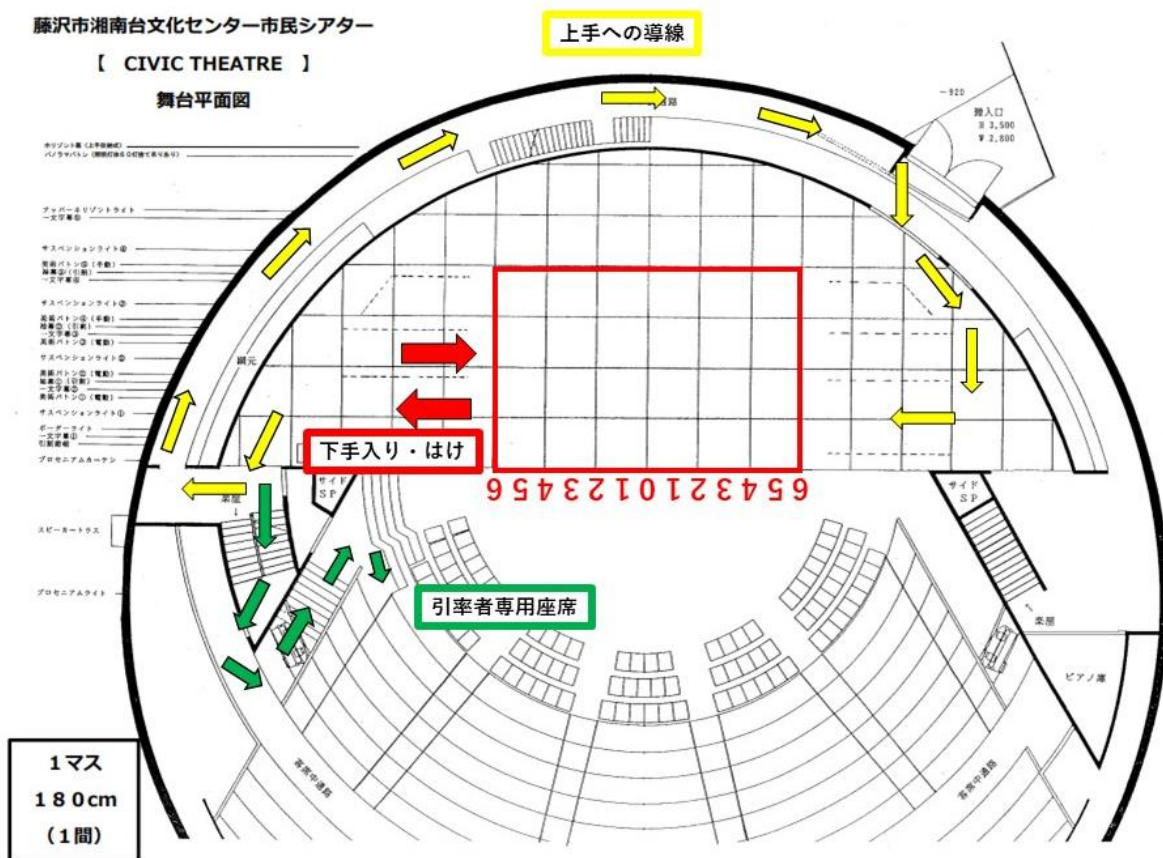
藤沢市湘南台文化センター市民シアター

【 CIVIC THEATRE 】

舞台平面図

上手への導線

ホリゾント幕（上手収納式）
パノラマバトン

アッパーホリゾントライト
一文字幕①

サスペンションライト④

美術バトン④（手動）
袖幕②（引割）
一文字幕③

サスペンションライト③

美術バトン③（手動）
袖幕②（引割）
一文字幕②
美術バトン②（電動）

サスペンションライト②

美術バトン①（手動）
袖幕①（引割）
一文字幕①
美術バトン①（電動）

サスペンションライト①

ボーダーライト
一文字幕⓪
引割緞帳

プロセニアムカーテン

スピーカートラス

プロセニアムライト

綱元

搬入口
¥3,500
¥2,800

下手入り・はけ

6 5 4 3 2 1 0 1 2 3 4 5 6

6 5 4 3 2 1 0 1 2 3 4 5 6

サイド SP

サイド SP

楽屋

楽屋

引率者専用座席

ピアノ庫

客席中通路

客席中通路

1マス
180cm
（1間）